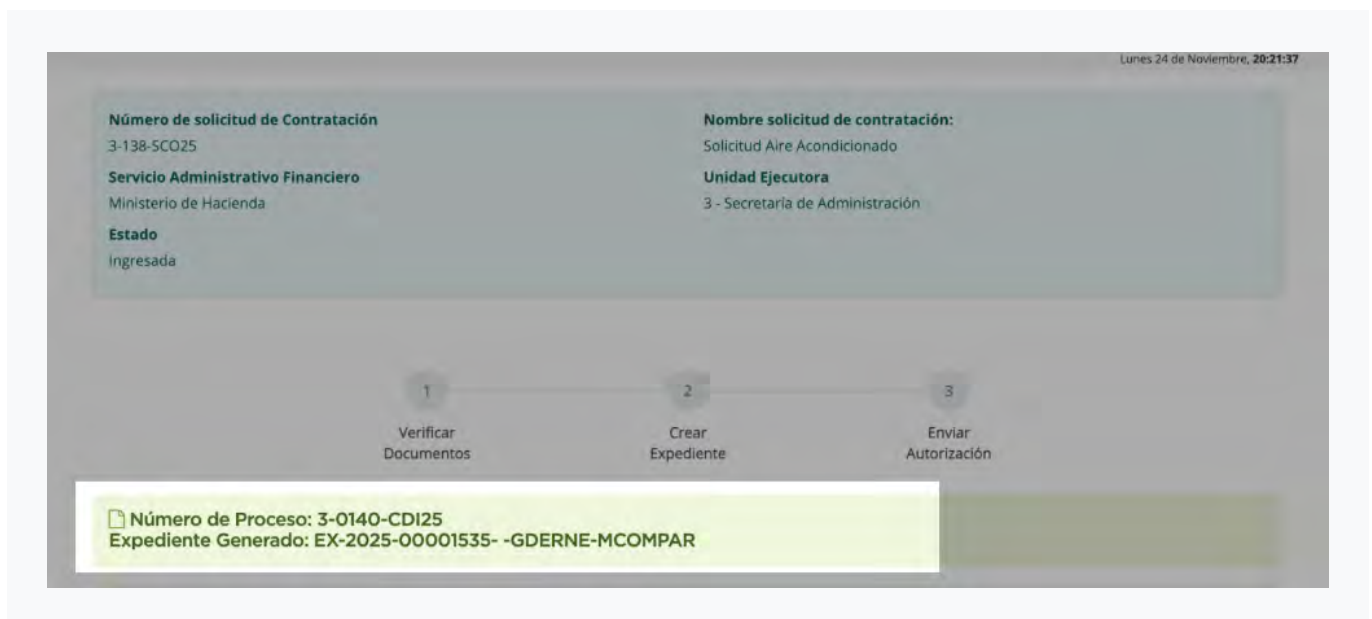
Lunes 24 de Noviembre, **20:21:37**

**Número de solicitud de Contratación**
3-138-SCO25

**Nombre solicitud de contratación:**
Solicitud Aire Acondicionado

**Servicio Administrativo Financiero**
Ministerio de Hacienda

**Unidad Ejecutora**
3 - Secretaría de Administración

**Estado**
Ingresada

1
Verificar Documentos

2
Crear Expediente

3
Enviar Autorización

Número de Proceso: 3-0140-CDI25
Expediente Generado: EX-2025-00001535- -GDERNE-MCOMPAR